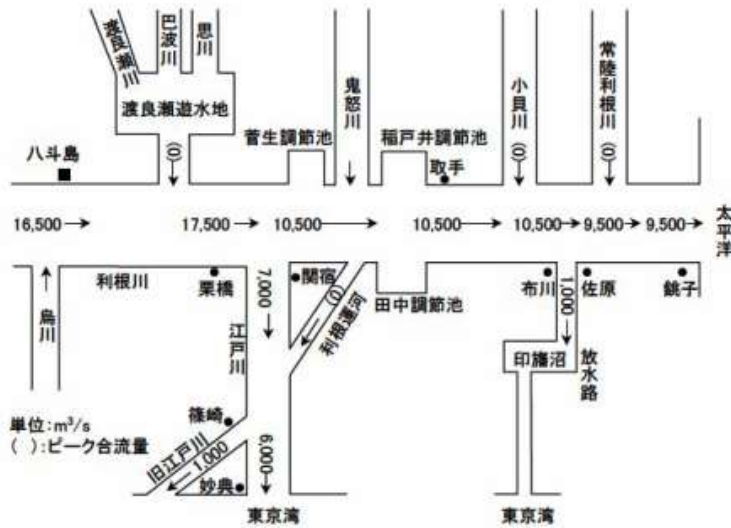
渡良瀬川
巴波川
思川
渡良瀬遊水地
(0)
鬼怒川
菅生調節池
稲戸井調節池
小貝川
(0)
常陸利根川
(0)
八斗島
取手
16,500
17,500
10,500
10,500
10,500
9,500
9,500
太平洋
烏川
利根川
栗橋
7,000
関宿
(0)
利根運河
田中調節池
布川
佐原
銚子
1,000
江戸川
印旛沼
放水路
篠崎
単位:m$^3$/s
( ):ピーク合流量
旧江戸川
1,000
6,000
妙典
東京湾
東京湾